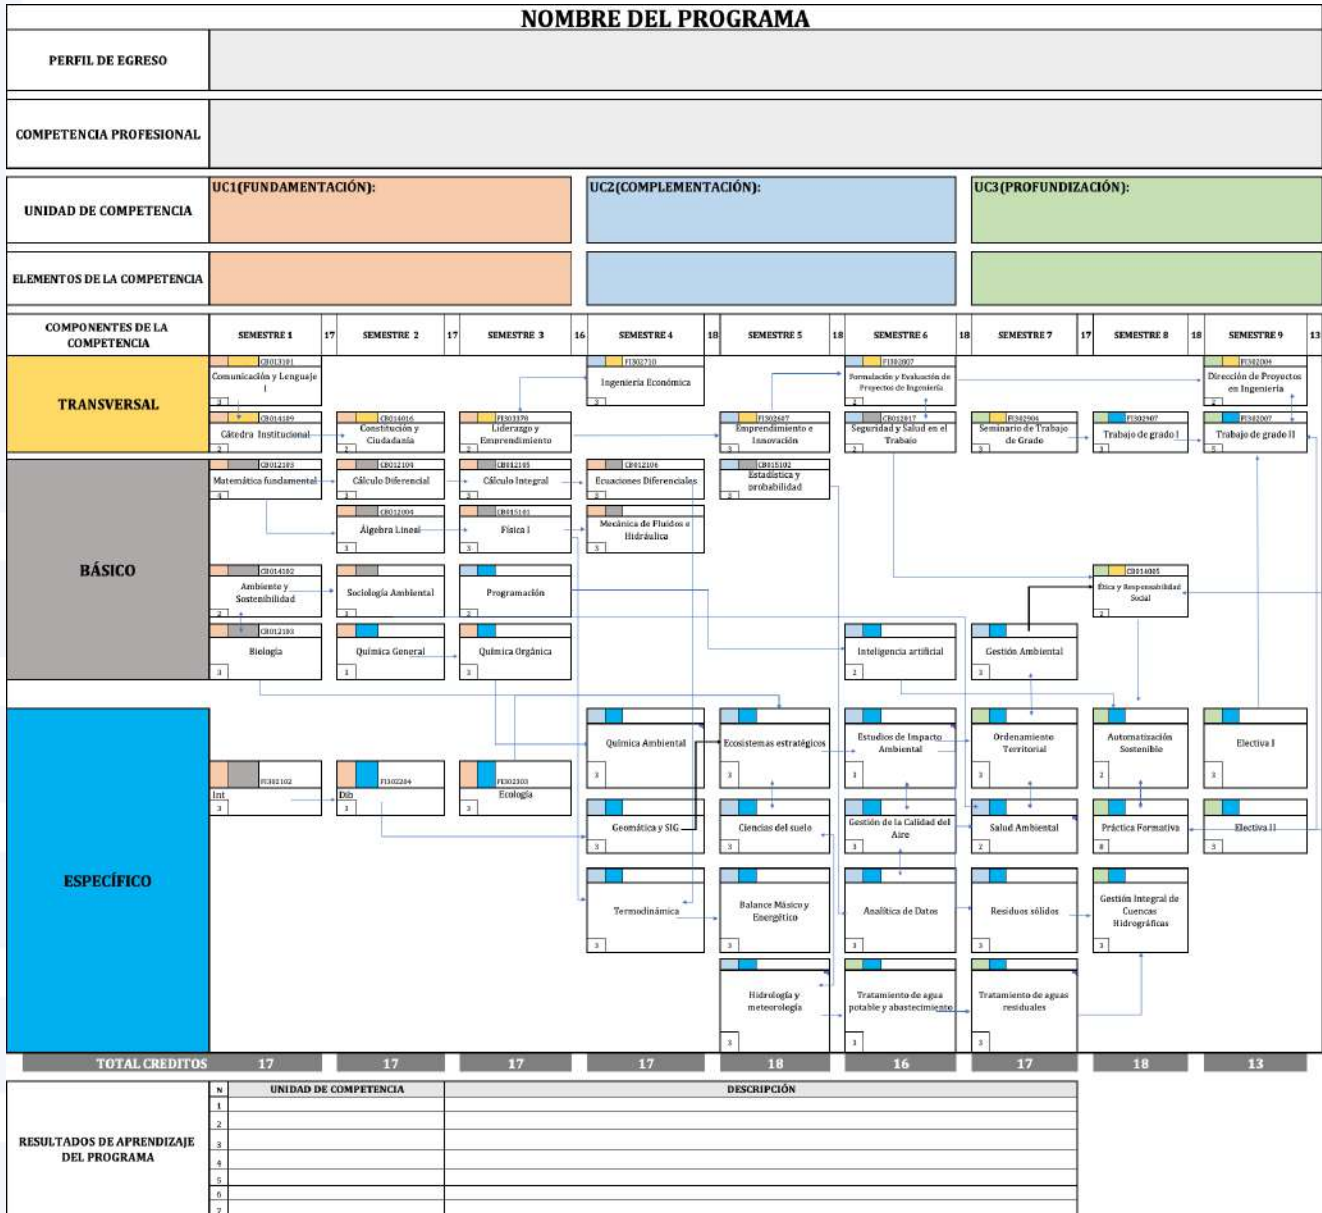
NOMBRE DEL PROGRAMA

PERFIL DE EGRESO

COMPETENCIA PROFESIONAL

UNIDAD DE COMPETENCIA

UC1(FUNDAMENTACIÓN):

UC2(COMPLEMENTACIÓN):

UC3(PROFUNDIZACIÓN):

ELEMENTOS DE LA COMPETENCIA

COMPONENTES DE LA COMPETENCIA

SEMESTRE 1 17 SEMESTRE 2 17 SEMESTRE 3 16 SEMESTRE 4 18 SEMESTRE 5 18 SEMESTRE 6 18 SEMESTRE 7 17 SEMESTRE 8 18 SEMESTRE 9 13

TRANSVERSAL

CB013101 Comunicación y Lenguaje I 3

FI302710 Ingeniería Económica 3

FI302007 Formulación y Evaluación de Proyectos de Ingeniería 2

FI302004 Dirección de Proyectos en Ingeniería 2

CB014109 Cátedra Institucional 2

CB014016 Constitución y Ciudadanía 2

FI303370 Liderazgo y Emprendimiento 2

FI302687 Emprendimiento e Innovación 2

CB012017 Seguridad y Salud en el Trabajo 2

FI302906 Seminario de Trabajo de Grado 3

FI302907 Trabajo de grado I 3

FI302007 Trabajo de grado II 5

BÁSICO

CB012103 Matemática fundamental 4

CB012104 Cálculo Diferencial 3

CB012105 Cálculo Integral 3

CB012106 Ecuaciones Diferenciales 3

CB015102 Estadística y probabilidad 3

CB012004 Álgebra Lineal 3

CB015101 Física I 3

Mecánica de Fluidos e Hidráulica 3

CB014102 Ambiente y Sostenibilidad 2

Sociología Ambiental 2

Programación 3

CB014005 Ética y Responsabilidad Social 2

CB012103 Biología 3

Química General 3

Química Orgánica 3

Inteligencia artificial 2

Gestión Ambiental 3

ESPECÍFICO

Química Ambiental 3

Ecosistemas estratégicos 3

Estudios de Impacto Ambiental 3

Ordenamiento Territorial 3

Automatización Sostenible 2

Electiva I 3

FI301102 Int 3

FI302204 Dib 3

FI302303 Ecología 3

Geomática y SIG 3

Ciencias del suelo 3

Gestión de la Calidad del Aire 3

Salud Ambiental 2

Práctica Formativa 8

Electiva II 3

Termodinámica 3

Balance Másico y Energético 3

Analítica de Datos 3

Residuos sólidos 3

Gestión Integral de Cuencas Hidrográficas 3

Hidrología y meteorología 3

Tratamiento de agua potable y abastecimiento 3

Tratamiento de aguas residuales 3

TOTAL CREDITOS 17 17 17 17 18 16 17 18 13

RESULTADOS DE APRENDIZAJE DEL PROGRAMA

| N | UNIDAD DE COMPETENCIA | DESCRIPCIÓN |
|---|---|---|
| 1 | | |
| 2 | | |
| 3 | | |
| 4 | | |
| 5 | | |
| 6 | | |
| 7 | | |